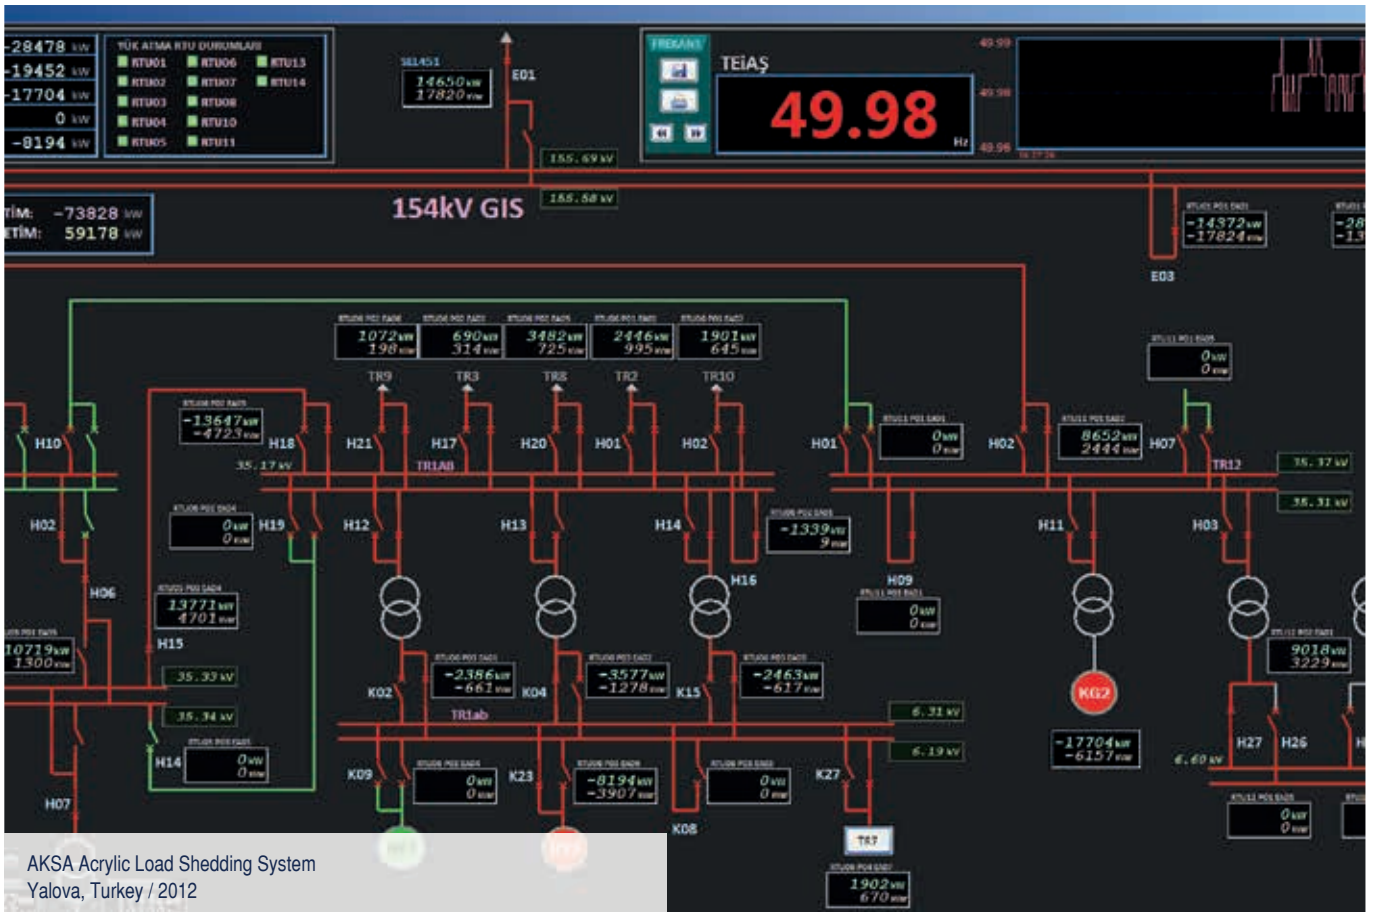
-28478 kW
-19452 kW
-17704 kW
0 kW
-8194 kW

YÜK ATMA RTU DURUMLARI
RTU01 RTU06 RTU13
RTU02 RTU07 RTU14
RTU03 RTU08
RTU04 RTU10
RTU05 RTU11

SEL451
14650 kW
17820 kVar
E01
155.69 kV
155.58 kV

FREKANS
TEİAŞ
49.98
Hz
49.99
49.98
49.96

154kV GIS

TİM: -73828 kW
ETİM: 59178 kW

-14372 kW
-17824 kVar
E03

1072 kW 198 kVar
690 kW 314 kVar
3482 kW 725 kVar
2446 kW 995 kVar
1901 kW 645 kVar
TR9 TR3 TR8 TR2 TR10

0 kW 0 kVar

-13647 kW -4723 kVar
H10 H18 H21 H17 H20 H01 H02 H01 H02 H07
35.17 kV
TR1AB
0 kW 0 kVar
8652 kW 2444 kVar
TR12
35.37 kV
35.31 kV

H02 H19 H12 H13 H14 H11 H03
0 kW 0 kVar
-1339 kW 9 kVar
H06 H16 H09
13771 kW 4701 kVar
0 kW 0 kVar
10719 kW 1300 kVar
H15
35.33 kV
35.34 kV
-2386 kW -661 kVar
-3577 kW -1278 kVar
-2463 kW -617 kVar
K02 K04 K15
KG2
9018 kW 3229 kVar
TR1ab
6.31 kV
6.19 kV
H14
0 kW 0 kVar
-17704 kW -6157 kVar
H27 H26
6.60 kV
H07
K09
0 kW 0 kVar
K23
-8194 kW -3907 kVar
0 kW 0 kVar
K27
K08
TR7
1902 kW 670 kVar
0 kW 0 kVar

AKSA Acrylic Load Shedding System
Yalova, Turkey / 2012